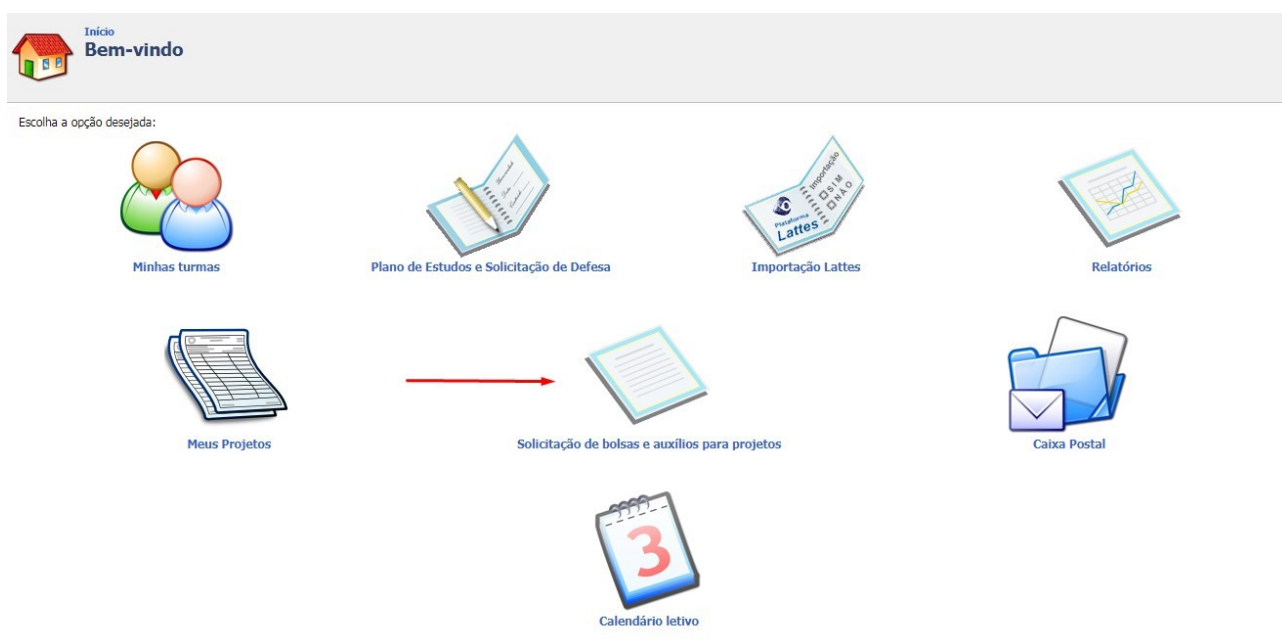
Início
Bem-vindo

Escolha a opção desejada:

Minhas turmas

Plano de Estudos e Solicitação de Defesa

Importação
SIM
NÃO
Plataforma
Lattes
Importação Lattes

Relatórios

Meus Projetos

Solicitação de bolsas e auxílios para projetos

Caixa Postal

3
Calendário letivo